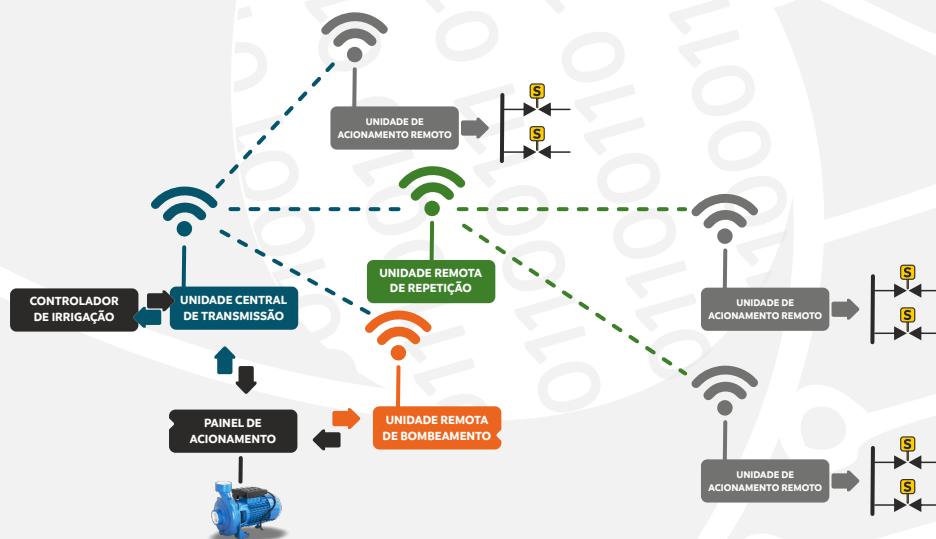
UNIDADE DE ACIONAMENTO REMOTO

S

S

CONTROLADOR DE IRRIGAÇÃO

UNIDADE CENTRAL DE TRANSMISSÃO

UNIDADE REMOTA DE REPETIÇÃO

UNIDADE DE ACIONAMENTO REMOTO

S

S

PAINEL DE ACIONAMENTO

UNIDADE REMOTA DE BOMBEAMENTO

UNIDADE DE ACIONAMENTO REMOTO

S

S